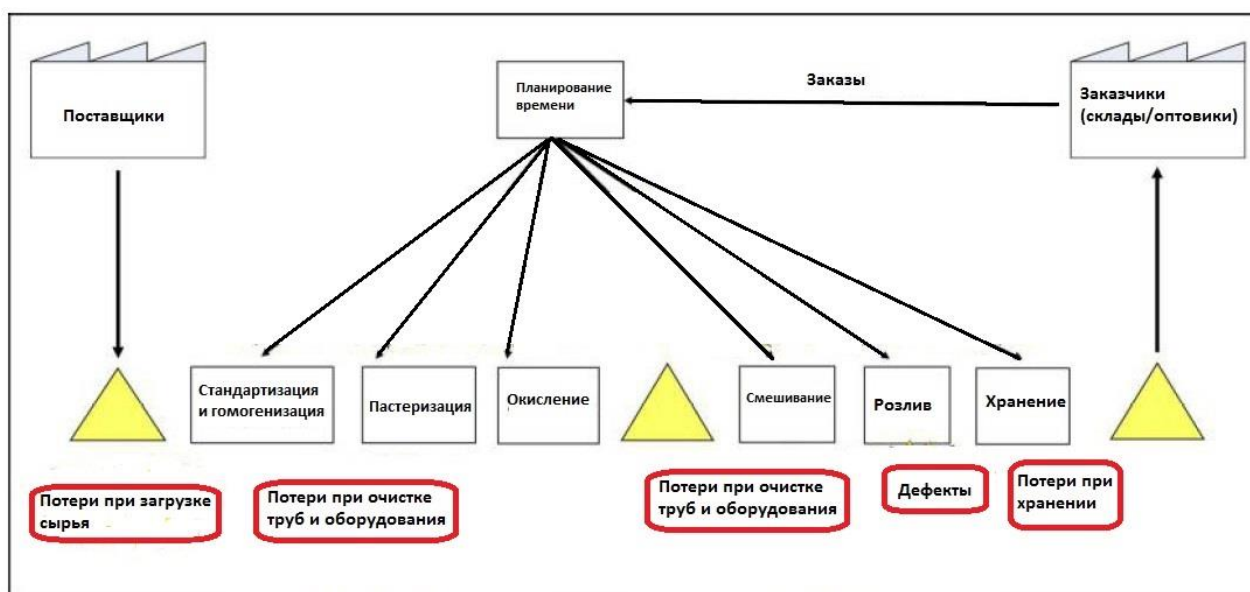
Поставщики

Планирование времени

Заказы

Заказчики (склады/оптовики)

Стандартизация и гомогенизация

Пастеризация

Окисление

Смешивание

Розлив

Хранение

Потери при загрузке сырья

Потери при очистке труб и оборудования

Потери при очистке труб и оборудования

Дефекты

Потери при хранении